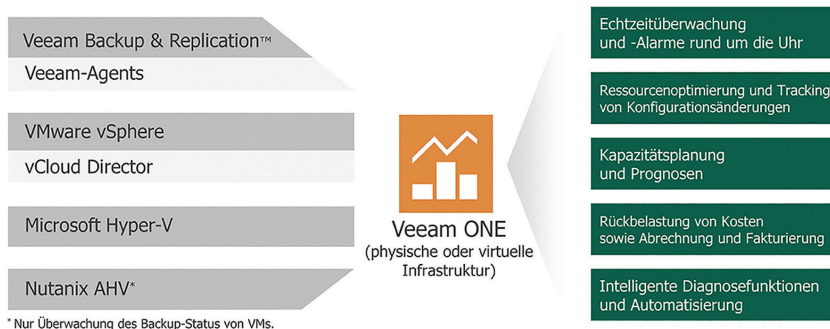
Veeam Backup & Replication™
Veeam-Agents

VMware vSphere
vCloud Director

Microsoft Hyper-V

Nutanix AHV*

Veeam ONE
(physische oder virtuelle Infrastruktur)

Echtzeitüberwachung und -Alarme rund um die Uhr

Ressourcenoptimierung und Tracking von Konfigurationsänderungen

Kapazitätsplanung und Prognosen

Rückbelastung von Kosten sowie Abrechnung und Fakturierung

Intelligente Diagnosefunktionen und Automatisierung

* Nur Überwachung des Backup-Status von VMs.